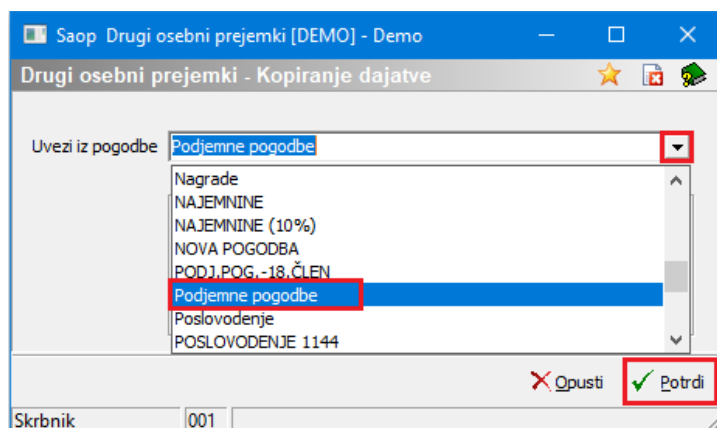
Saop Drugi osebni prejemki [DEMO] - Demo

Drugi osebni prejemki - Kopiranje dajatve

Uvezi iz pogodbe Podjemne pogodbe

Nagrade
NAJEMNINE
NAJEMNINE (10%)
NOVA POGODBA
PODJ.POG.-18.ČLEN
Podjemne pogodbe
Poslovodenje
POSLOVODENJE 1144

Opusti
Potrdi

Skrbnik
001